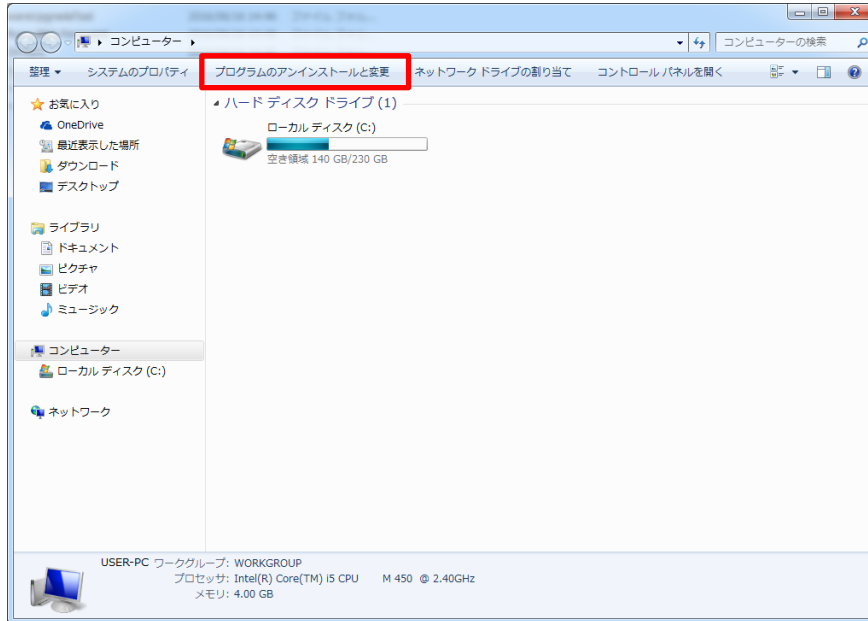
▸ コンピューター ▸

コンピューターの検索

整理 ▾　システムのプロパティ　プログラムのアンインストールと変更　ネットワーク ドライブの割り当て　コントロール パネルを開く

お気に入り
OneDrive
最近表示した場所
ダウンロード
デスクトップ

ライブラリ
ドキュメント
ピクチャ
ビデオ
ミュージック

コンピューター
ローカル ディスク (C:)

ネットワーク

ハード ディスク ドライブ (1)

ローカル ディスク (C:)
空き領域 140 GB/230 GB

USER-PC ワークグループ: WORKGROUP
プロセッサ: Intel(R) Core(TM) i5 CPU M 450 @ 2.40GHz
メモリ: 4.00 GB